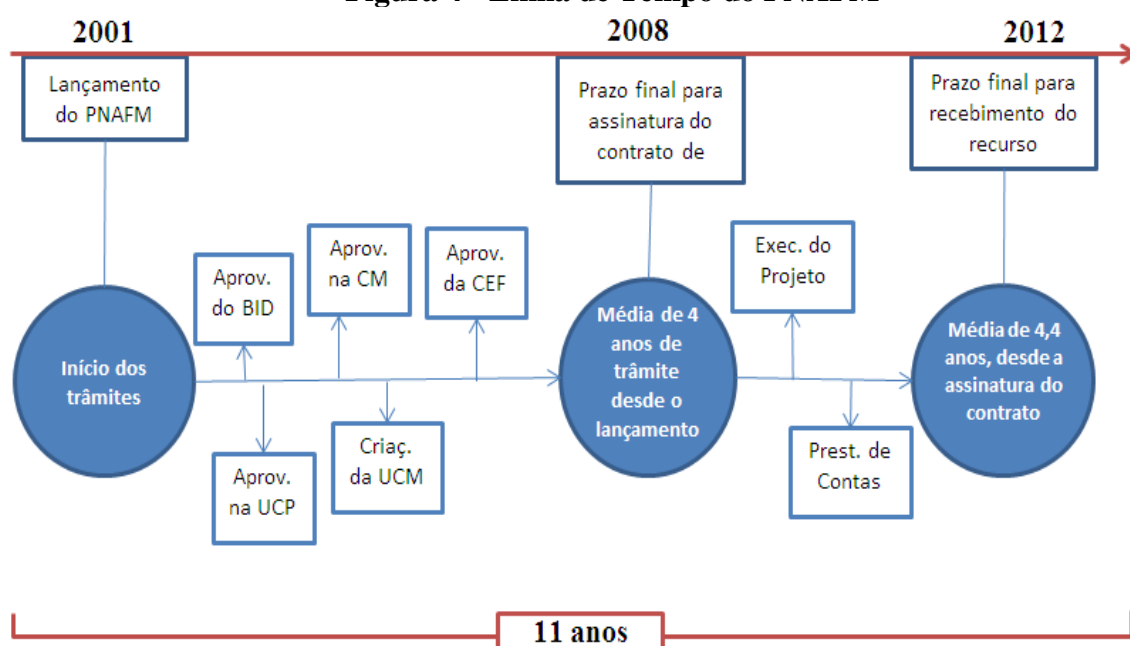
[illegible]

2001

2008

2012

Lançamento do PNAFM

Prazo final para assinatura do contrato de

Prazo final para recebimento do recurso

Aprov. do BID

Aprov. na CM

Aprov. da CEF

Exec. do Projeto

Início dos trâmites

Média de 4 anos de trâmite desde o lançamento

Média de 4,4 anos, desde a assinatura do contrato

Aprov. na UCP

Criaç. da UCM

Prest. de Contas

11 anos